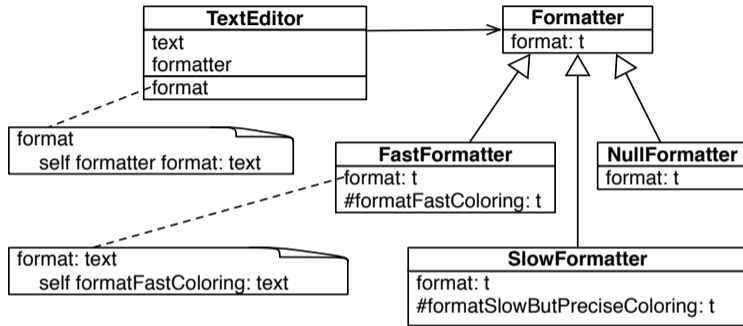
TextEditor
text
formatter
format

Formatter
format: t

format
self formatter format: text

FastFormatter
format: t
#formatFastColoring: t

NullFormatter
format: t

format: text
self formatFastColoring: text

SlowFormatter
format: t
#formatSlowButPreciseColoring: t